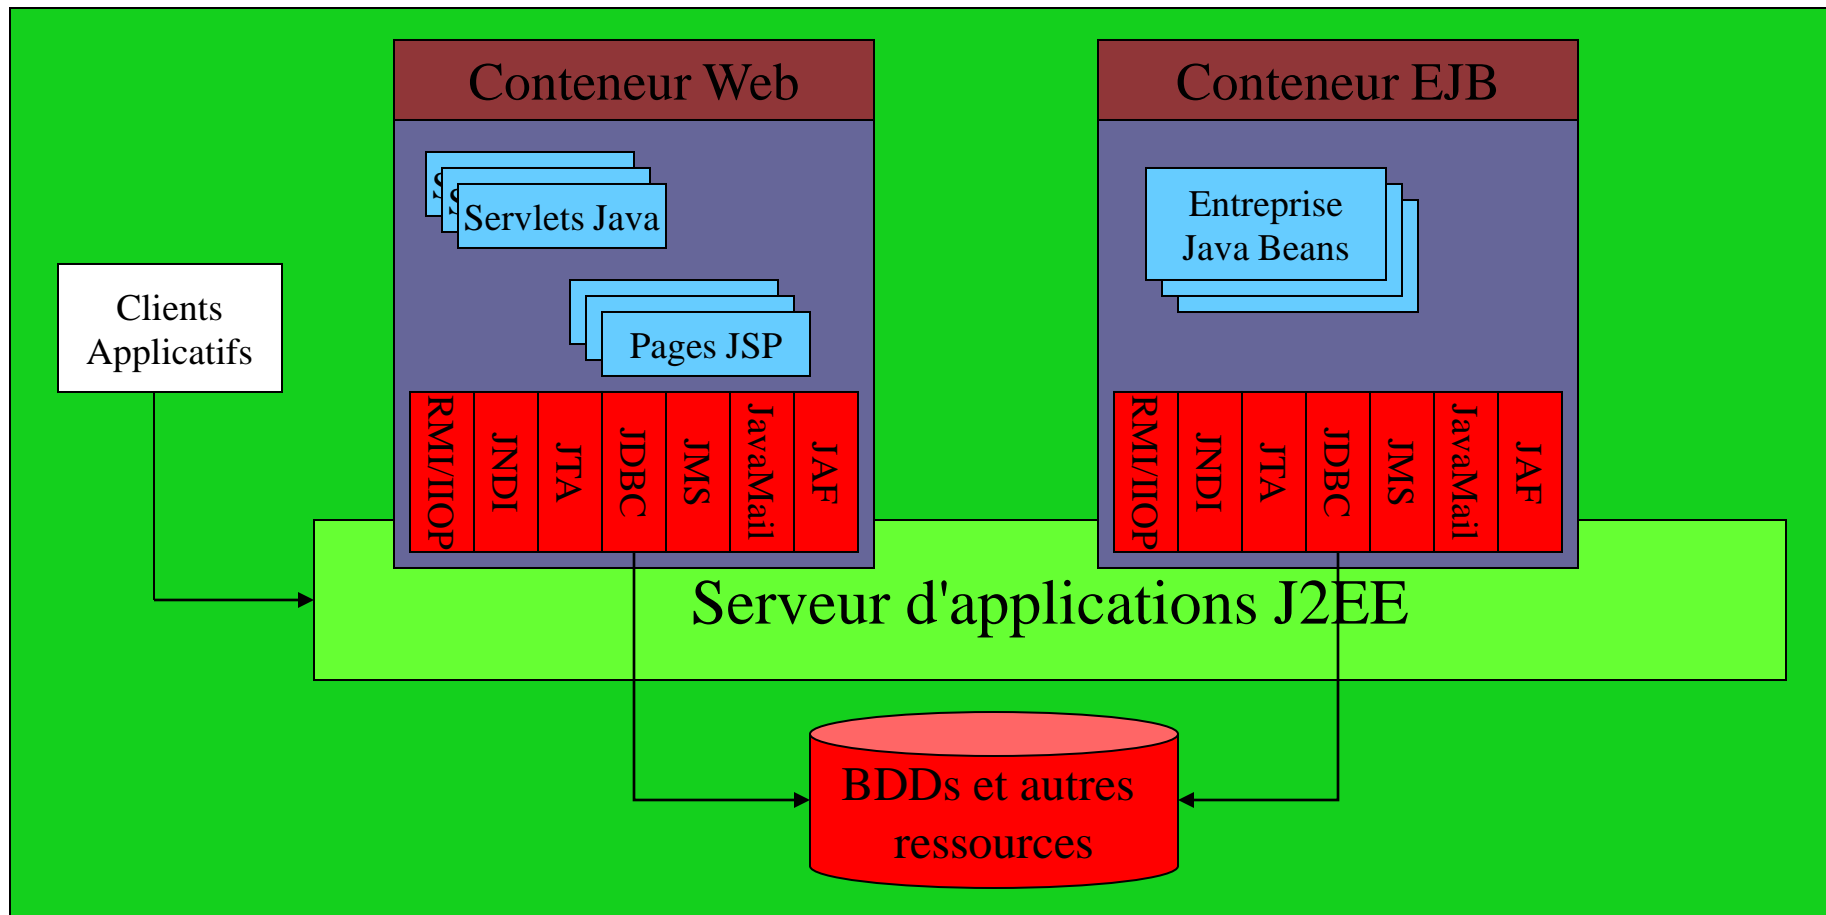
Conteneur Web

Servlets Java

Pages JSP

RMI/IIOP
JNDI
JTA
JDBC
JMS
JavaMail
JAF

Conteneur EJB

Entreprise Java Beans

RMI/IIOP
JNDI
JTA
JDBC
JMS
JavaMail
JAF

Clients Applicatifs

Serveur d'applications J2EE

BDDs et autres ressources